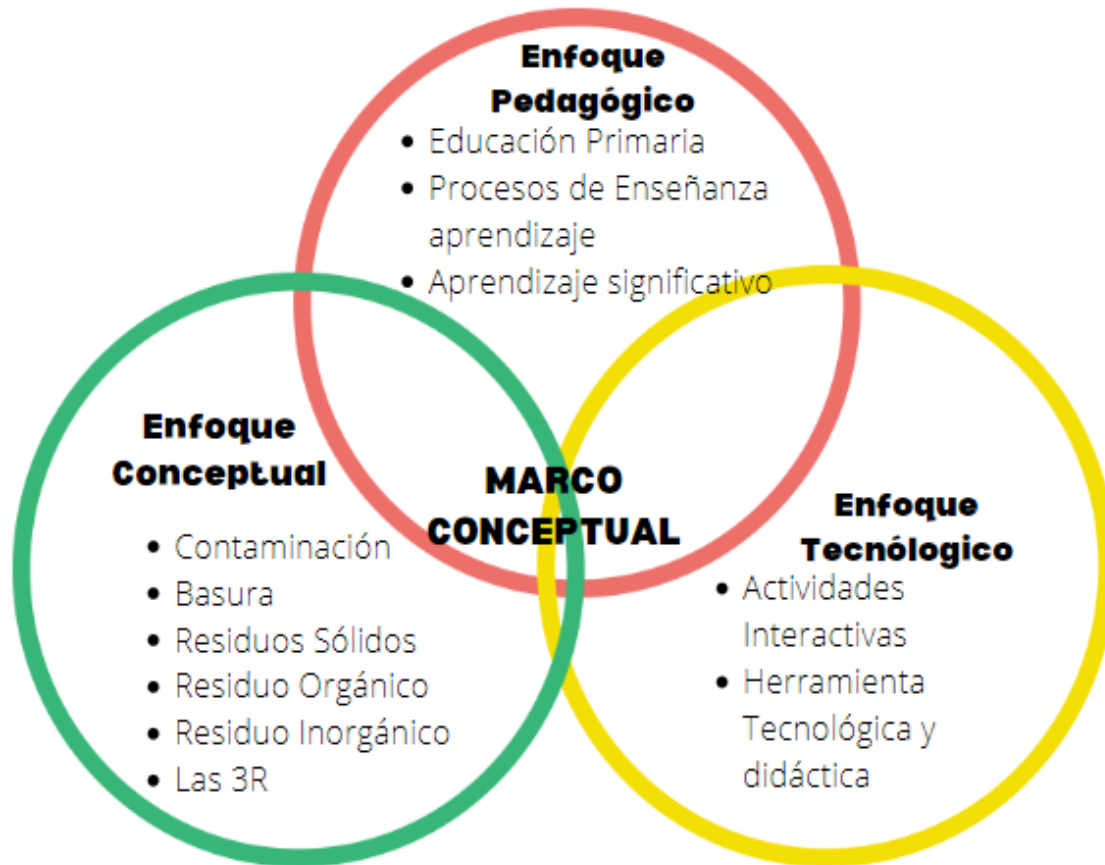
Enfoque Pedagógico
- Educación Primaria
- Procesos de Enseñanza aprendizaje
- Aprendizaje significativo

Enfoque Conceptual
- Contaminación
- Basura
- Residuos Sólidos
- Residuo Orgánico
- Residuo Inorgánico
- Las 3R

MARCO CONCEPTUAL

Enfoque Tecnólogico
- Actividades Interactivas
- Herramienta Tecnológica y didáctica